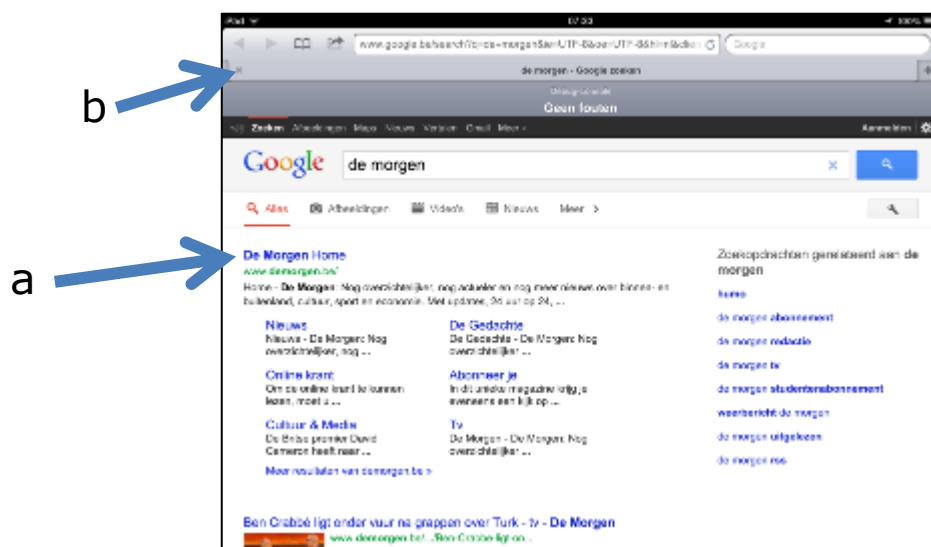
b

a

iPad 07:33 100%

www.google.be/search?client=morgen&ie=UTF-8&oe=UTF-8&hl=nl&client Google

de morgen - Google zoeken

Geen fouten

Zoeken Afbeeldingen Maps Nieuws Vertalen Gmail Meer Aanmelden

Google de morgen

Alles Afbeeldingen Video's Nieuws Meer >

De Morgen Home
www.demorgen.be/
Home - De Morgen. Nog overzichtelijker, nog actueler en nog meer nieuws over binnen- en buitenland, cultuur, sport en economie. Met updates, 24 uur op 24, ...

Nieuws
Nieuws - De Morgen: Nog overzichtelijker, nog ...

Online krant
Om de online krant te kunnen lezen, moet u ...

Cultuur & Media
De Britse premier David Cameron heeft naar ...

De Gedachte
De Gedachte - De Morgen: Nog overzichtelijker ...

Abonneer je
In dit unieke magazine krijg je evenveel een kijk op ...

Tv
De Morgen - De Morgen: Nog overzichtelijker ...

Meer resultaten van demorgen.be »

Zoekopdrachten gerelateerd aan de morgen

home
de morgen abonnement
de morgen redactie
de morgen tv
de morgen studentenabonnement
weerbericht de morgen
de morgen uitgelezen
de morgen rss

Ben Crabbé ligt onder vuur na grappen over Turk - tv - De Morgen
www.demorgen.be/.../Ben-Crabbe-ligt-on...